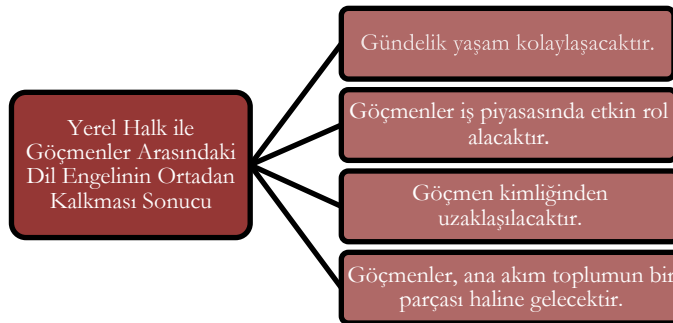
Yerel Halk ile Göçmenler Arasındaki Dil Engelinin Ortadan Kalkması Sonucu

Gündelik yaşam kolaylaşacaktır.

Göçmenler iş piyasasında etkin rol alacaktır.

Göçmen kimliğinden uzaklaşılacaktır.

Göçmenler, ana akım toplumun bir parçası haline gelecektir.